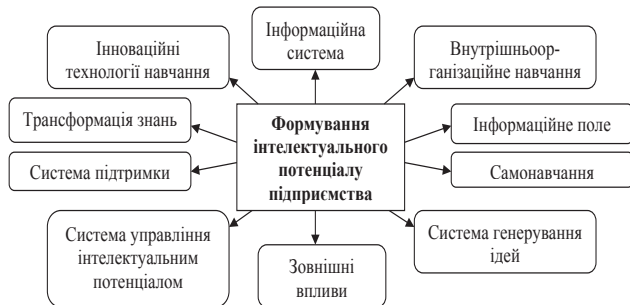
Інформаційна система

Інноваційні технології навчання

Внутрішньоорганізаційне навчання

Трансформація знань

Формування інтелектуального потенціалу підприємства

Інформаційне поле

Система підтримки

Самонавчання

Система управління інтелектуальним потенціалом

Зовнішні впливи

Система генерування ідей